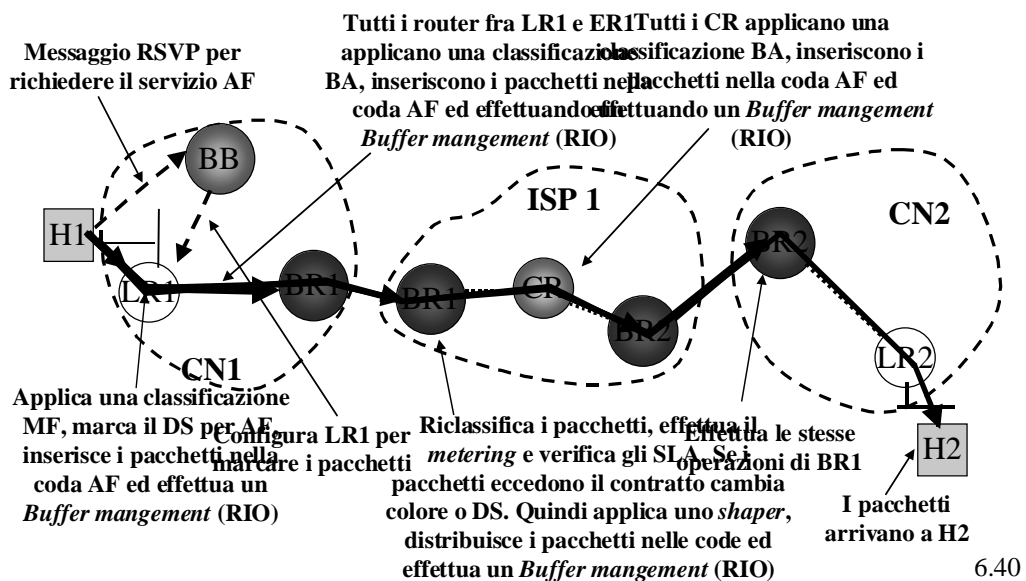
Messaggio RSVP per richiedere il servizio AF

Tutti i router fra LR1 e ER1 applicano una classificazione BA, inseriscono i pacchetti nella coda AF ed effettuando un *Buffer mangement* (RIO)

Tutti i CR applicano una classificazione BA, inseriscono i pacchetti nella coda AF ed effettuando un *Buffer mangement* (RIO)

BB

H1

LR1

BR1

ISP 1

BR1

CR

BR2

BR2

CN2

LR2

CN1

H2

Applica una classificazione MF, marca il DS per AF, inserisce i pacchetti nella coda AF ed effettua un *Buffer mangement* (RIO)

Configura LR1 per marcare i pacchetti

Riclassifica i pacchetti, effettua il *metering* e verifica gli SLA. Se i pacchetti eccedono il contratto cambia colore o DS. Quindi applica uno *shaper*, distribuisce i pacchetti nelle code ed effettua un *Buffer mangement* (RIO)

Effettua le stesse operazioni di BR1

I pacchetti arrivano a H2

6.40